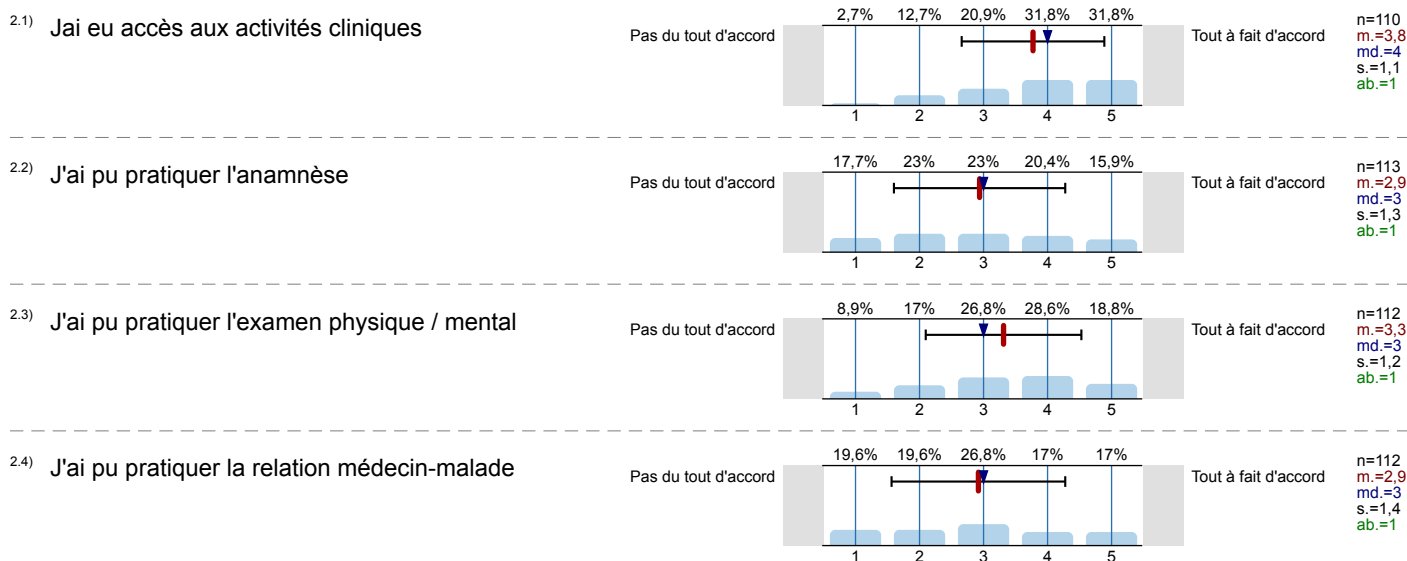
2.1) Jai eu accès aux activités cliniques

Pas du tout d'accord

2,7% 12,7% 20,9% 31,8% 31,8%

1 2 3 4 5

Tout à fait d'accord

n=110
m.=3,8
md.=4
s.=1,1
ab.=1

2.2) J'ai pu pratiquer l'anamnèse

Pas du tout d'accord

17,7% 23% 23% 20,4% 15,9%

1 2 3 4 5

Tout à fait d'accord

n=113
m.=2,9
md.=3
s.=1,3
ab.=1

2.3) J'ai pu pratiquer l'examen physique / mental

Pas du tout d'accord

8,9% 17% 26,8% 28,6% 18,8%

1 2 3 4 5

Tout à fait d'accord

n=112
m.=3,3
md.=3
s.=1,2
ab.=1

2.4) J'ai pu pratiquer la relation médecin-malade

Pas du tout d'accord

19,6% 19,6% 26,8% 17% 17%

1 2 3 4 5

Tout à fait d'accord

n=112
m.=2,9
md.=3
s.=1,4
ab.=1